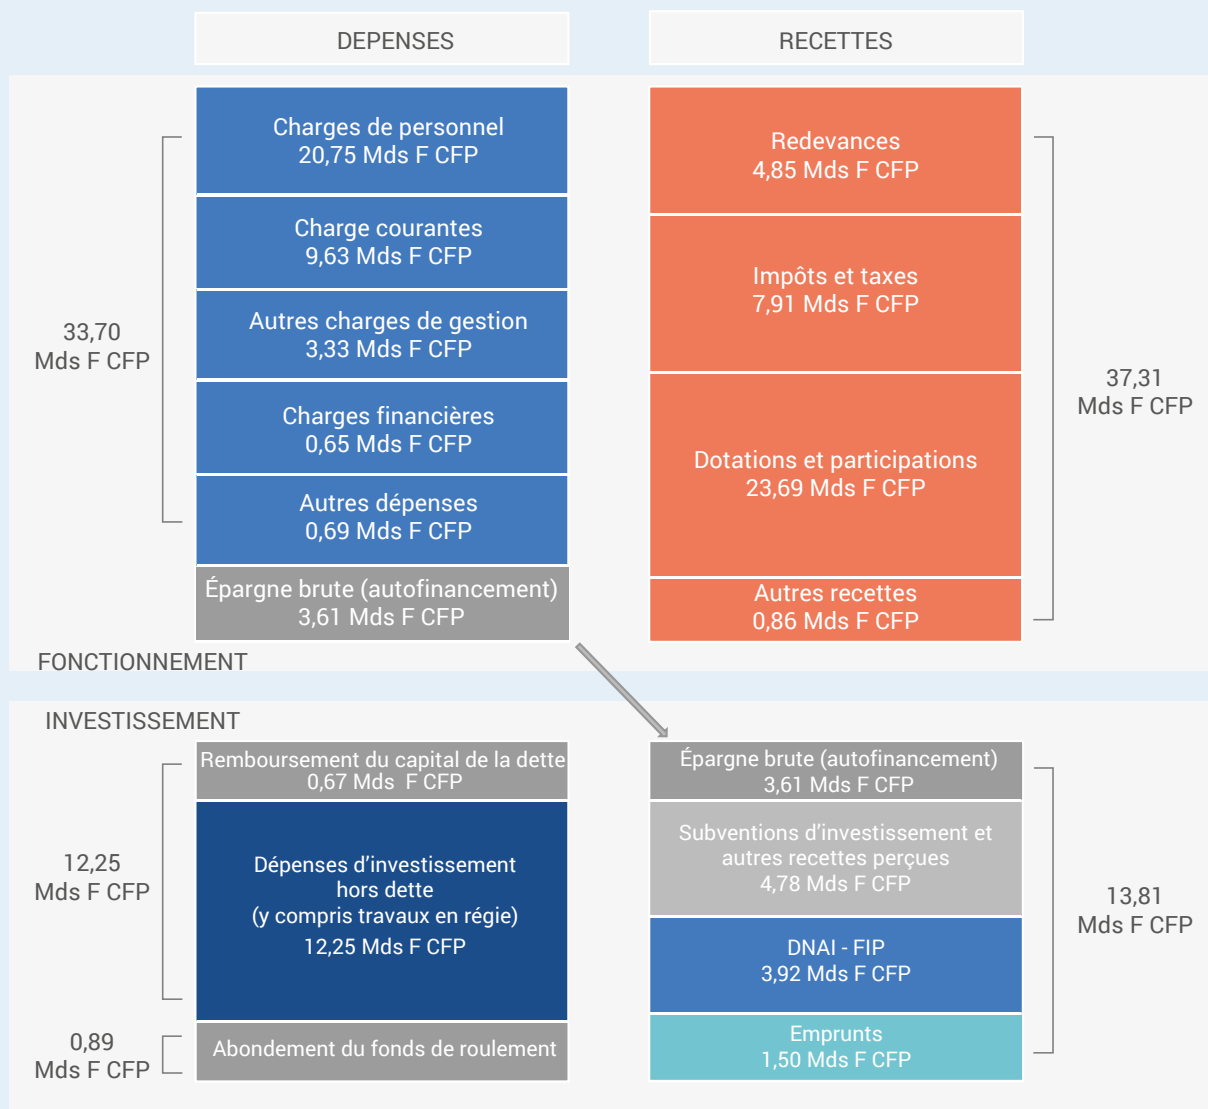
DEPENSES

RECETTES

33,70 Mds F CFP

Charges de personnel
20,75 Mds F CFP

Charge courantes
9,63 Mds F CFP

Autres charges de gestion
3,33 Mds F CFP

Charges financières
0,65 Mds F CFP

Autres dépenses
0,69 Mds F CFP

Épargne brute (autofinancement)
3,61 Mds F CFP

Redevances
4,85 Mds F CFP

Impôts et taxes
7,91 Mds F CFP

Dotations et participations
23,69 Mds F CFP

Autres recettes
0,86 Mds F CFP

37,31 Mds F CFP

FONCTIONNEMENT

INVESTISSEMENT

12,25 Mds F CFP

Remboursement du capital de la dette
0,67 Mds F CFP

Dépenses d'investissement hors dette
(y compris travaux en régie)
12,25 Mds F CFP

0,89 Mds F CFP

Abondement du fonds de roulement

Épargne brute (autofinancement)
3,61 Mds F CFP

Subventions d'investissement et autres recettes perçues
4,78 Mds F CFP

DNAI - FIP
3,92 Mds F CFP

Emprunts
1,50 Mds F CFP

13,81 Mds F CFP